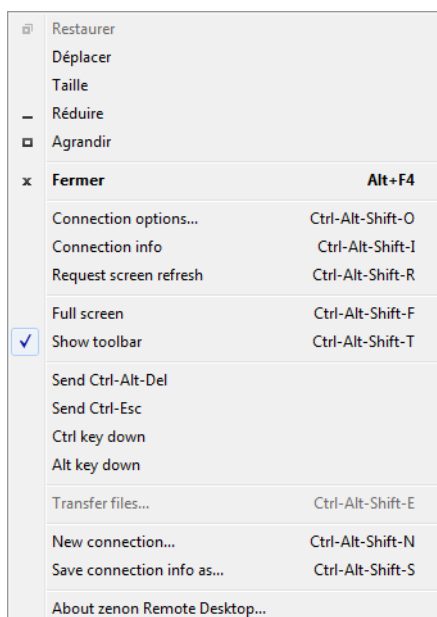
Restaurer
Déplacer
Taille
Réduire
Agrandir

Fermer Alt+F4

Connection options... Ctrl-Alt-Shift-O
Connection info Ctrl-Alt-Shift-I
Request screen refresh Ctrl-Alt-Shift-R

Full screen Ctrl-Alt-Shift-F
Show toolbar Ctrl-Alt-Shift-T

Send Ctrl-Alt-Del
Send Ctrl-Esc
Ctrl key down
Alt key down

Transfer files... Ctrl-Alt-Shift-E

New connection... Ctrl-Alt-Shift-N
Save connection info as... Ctrl-Alt-Shift-S

About zenon Remote Desktop...